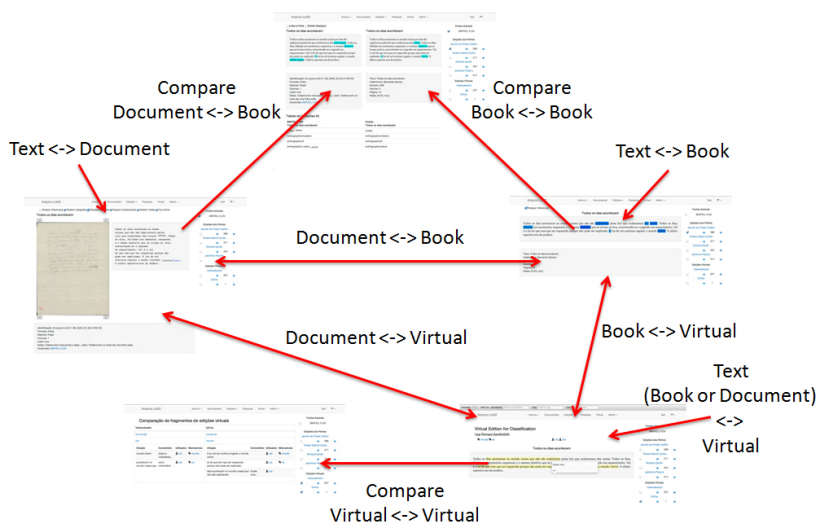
Compare Document <-> Book

Compare Book <-> Book

Text <-> Document

Text <-> Book

Document <-> Book

Document <-> Virtual

Book <-> Virtual

Text (Book or Document) <-> Virtual

Compare Virtual <-> Virtual

Todos os dias acontecem

Virtual Edition for Classification

Comparação de fragmentos de edições virtuais